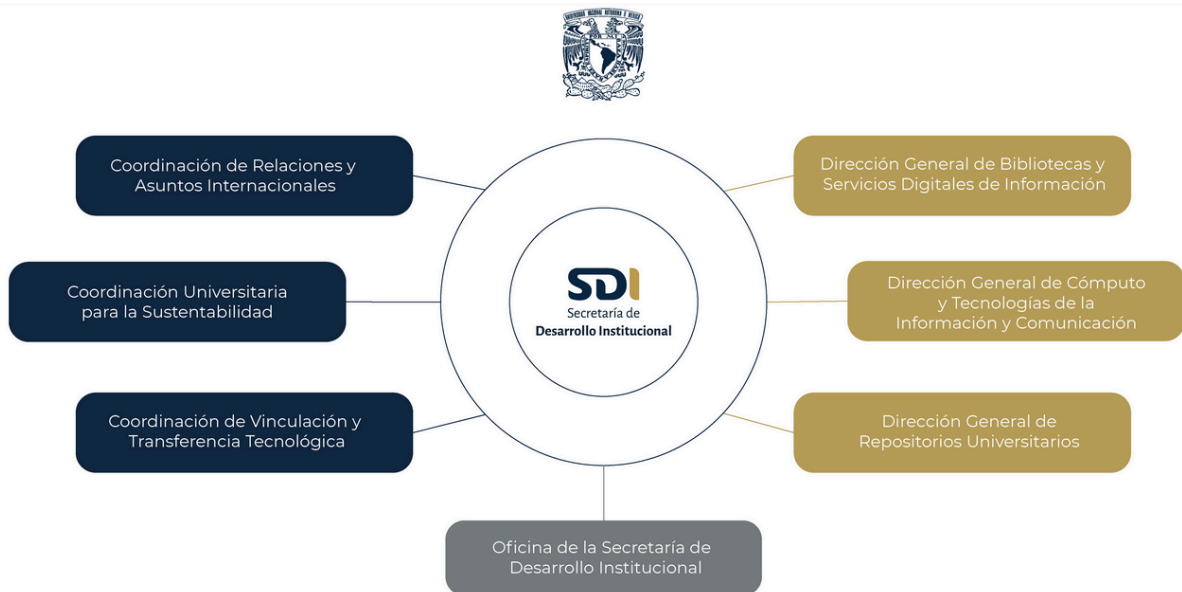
SDI
Secretaría de
Desarrollo Institucional

Coordinación de Relaciones y Asuntos Internacionales

Coordinación Universitaria para la Sustentabilidad

Coordinación de Vinculación y Transferencia Tecnológica

Dirección General de Bibliotecas y Servicios Digitales de Información

Dirección General de Cómputo y Tecnologías de la Información y Comunicación

Dirección General de Repositorios Universitarios

Oficina de la Secretaría de Desarrollo Institucional